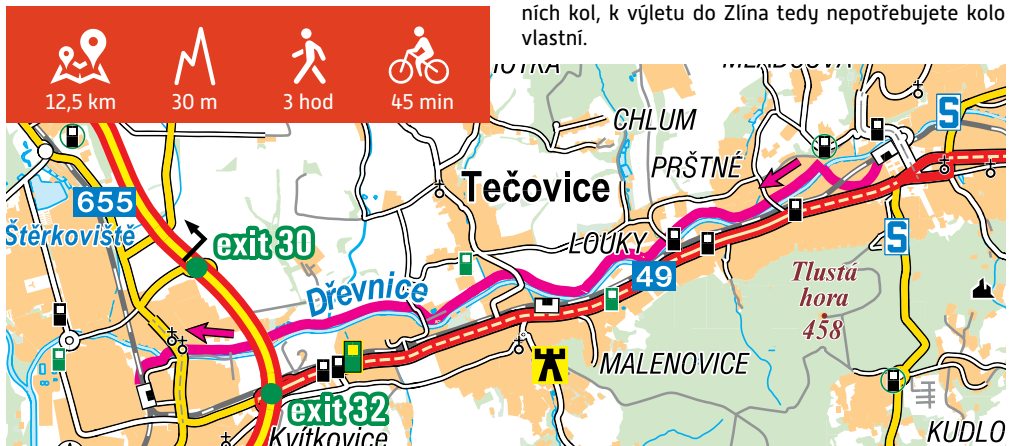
ních kol, k výletu do Zlína tedy nepotřebujete kolo vlastní.

12,5 km
30 m
3 hod
45 min

CHLUM
PRŠTNÉ
Tečovice
655
Štěrkoviště
exit 30
LOUKY
49
S
S
Tlustá hora
458
Dřevnice
MALENOVICE
exit 32
Kvítkovice
KUDLO